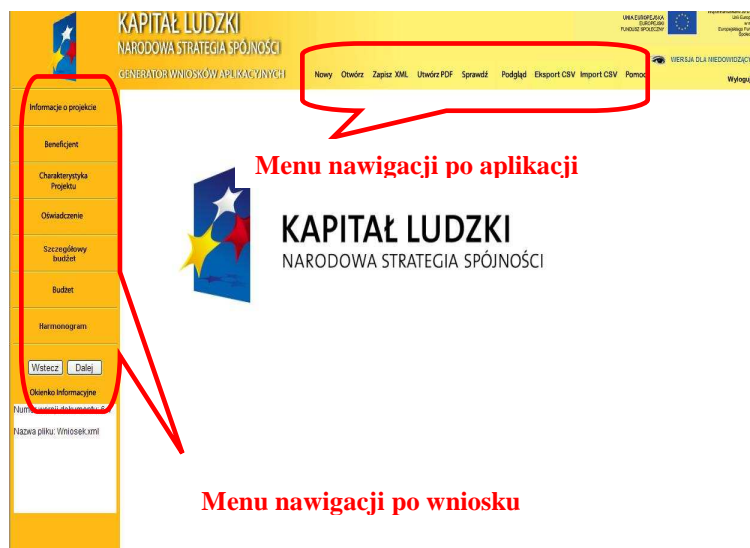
KAPITAŁ LUDZKI
NARODOWA STRATEGIA SPÓJNOŚCI
GENERATOR WNIOSKÓW APLIKACYJNYCH

UNIA EUROPEJSKA
EUROPEJSKI
FUNDUSZ SPOŁECZNY

Nowy Otwórz Zapisz XML Utwórz PDF Sprawdź Podgląd Eksport CSV Import CSV Pomoc

WERSJA DLA NIEDOWIDZĄCY

Wylogu

Informacje o projekcie
Beneficjent
Charakterystyka Projektu
Oświadczenie
Szczegółowy budżet
Budżet
Harmonogram

Wstecz Dalej

Okienko Informacyjne
Numer wersji dokumentu: 6
Nazwa pliku: Wniosek.xml

Menu nawigacji po aplikacji

KAPITAŁ LUDZKI
NARODOWA STRATEGIA SPÓJNOŚCI

Menu nawigacji po wniosku